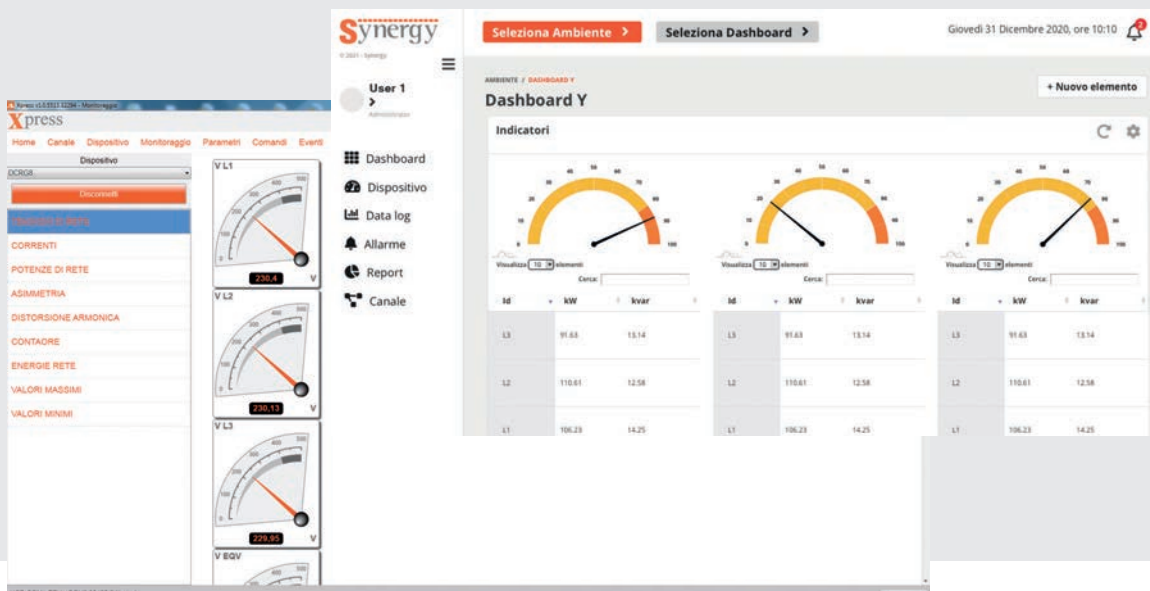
Xpress v1.0.5513.32284 - Monitoraggio

Xpress

Home Canale Dispositivo Monitoraggio Parametri Comandi Eventi

Dispositivo

DCRG8

Disconnetti

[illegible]

CORRENTI

POTENZE DI RETE

ASIMMETRIA

DISTORSIONE ARMONICA

CONTAORE

ENERGIE RETE

VALORI MASSIMI

VALORI MINIMI

V L1

230,4 V

V L2

230,13 V

V L3

229,95 V

V EQV

Synergy

© 2021 - Synergy

Seleziona Ambiente >

Seleziona Dashboard >

Giovedì 31 Dicembre 2020, ore 10:10

User 1 >

Administrator

Dashboard

Dispositivo

Data log

Allarme

Report

Canale

AMBIENTE / DASHBOARD Y

Dashboard Y

+ Nuovo elemento

Indicatori

Visualizza 10 elementi

Cerca:

| Id | kW | kvar |
|---|---|---|
| L3 | 91.63 | 13.14 |
| L2 | 110.61 | 12.58 |
| L1 | 106.23 | 14.25 |

Visualizza 10 elementi

Cerca:

| Id | kW | kvar |
|---|---|---|
| L3 | 91.63 | 13.14 |
| L2 | 110.61 | 12.58 |
| L1 | 106.23 | 14.25 |

Visualizza 10 elementi

Cerca:

| Id | kW | kvar |
|---|---|---|
| L3 | 91.63 | 13.14 |
| L2 | 110.61 | 12.58 |
| L1 | 106.23 | 14.25 |